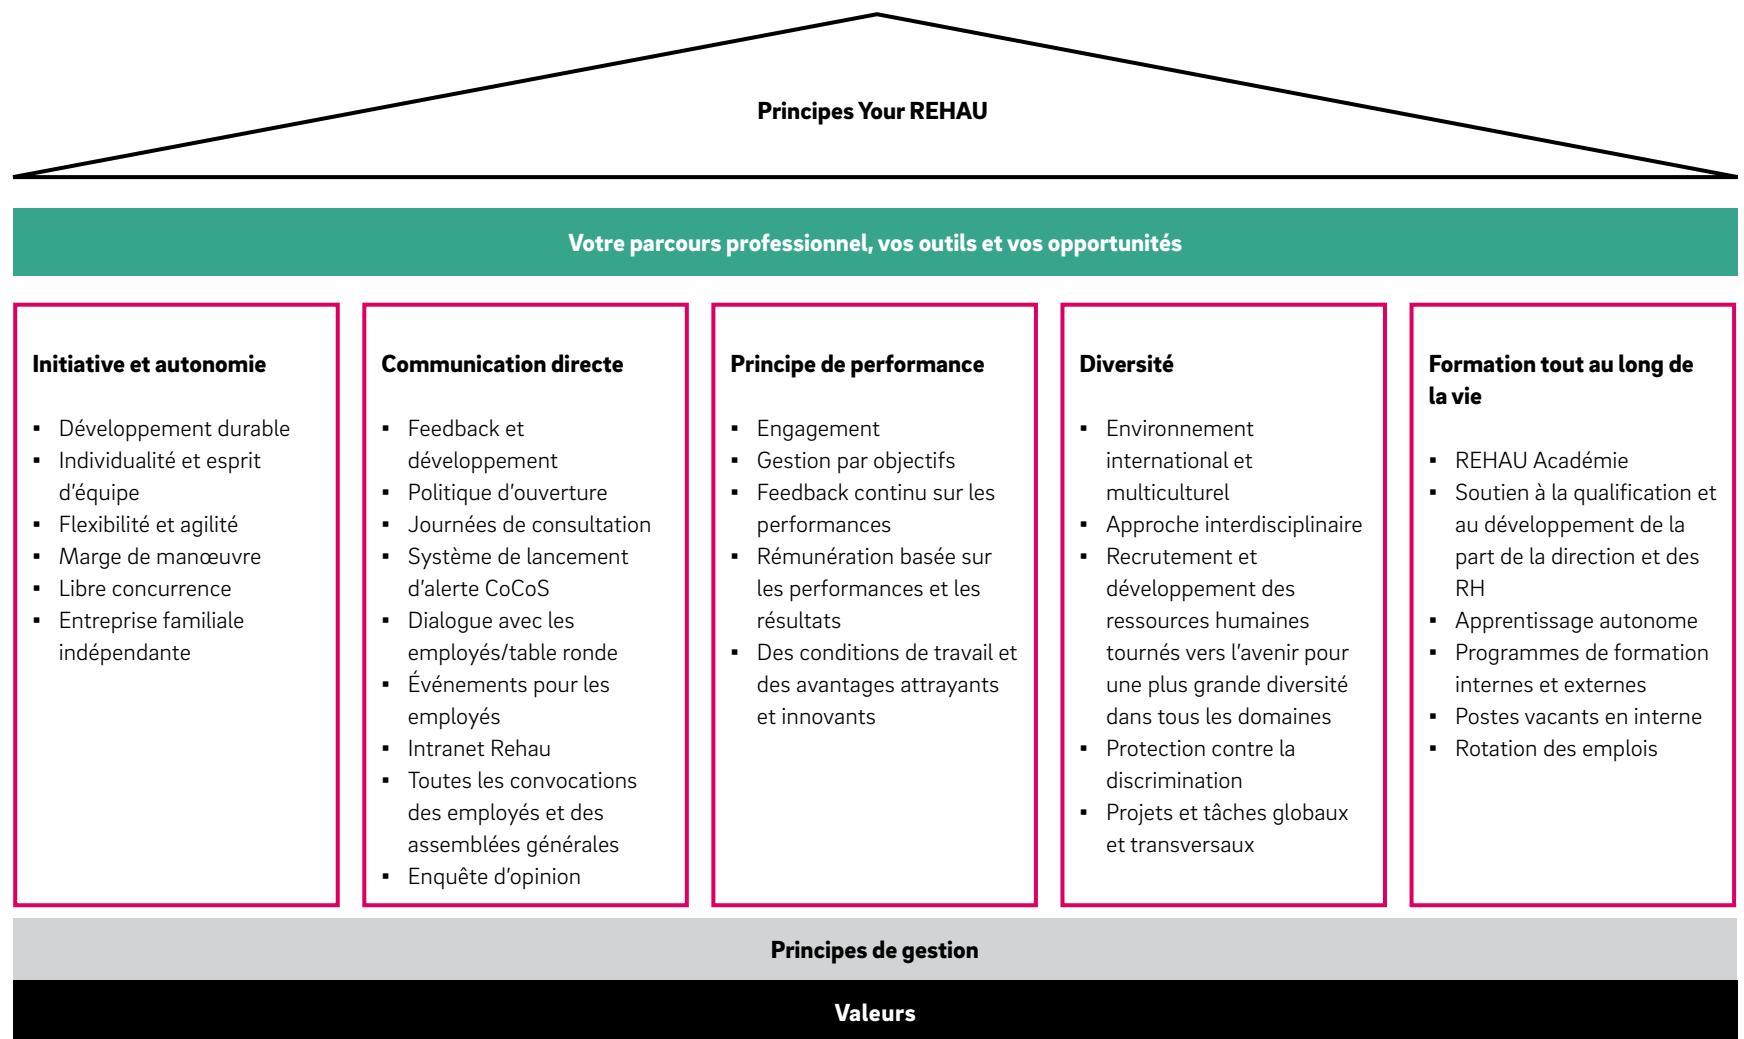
Principes Your REHAU

Votre parcours professionnel, vos outils et vos opportunités

Initiative et autonomie

- Développement durable
- Individualité et esprit d'équipe
- Flexibilité et agilité
- Marge de manœuvre
- Libre concurrence
- Entreprise familiale indépendante

Communication directe

- Feedback et développement
- Politique d'ouverture
- Journées de consultation
- Système de lancement d'alerte CoCoS
- Dialogue avec les employés/table ronde
- Événements pour les employés
- Intranet Rehau
- Toutes les convocations des employés et des assemblées générales
- Enquête d'opinion

Principe de performance

- Engagement
- Gestion par objectifs
- Feedback continu sur les performances
- Rémunération basée sur les performances et les résultats
- Des conditions de travail et des avantages attrayants et innovants

Diversité

- Environnement international et multiculturel
- Approche interdisciplinaire
- Recrutement et développement des ressources humaines tournés vers l'avenir pour une plus grande diversité dans tous les domaines
- Protection contre la discrimination
- Projets et tâches globaux et transversaux

Formation tout au long de la vie

- REHAU Académie
- Soutien à la qualification et au développement de la part de la direction et des RH
- Apprentissage autonome
- Programmes de formation internes et externes
- Postes vacants en interne
- Rotation des emplois

Principes de gestion

Valeurs